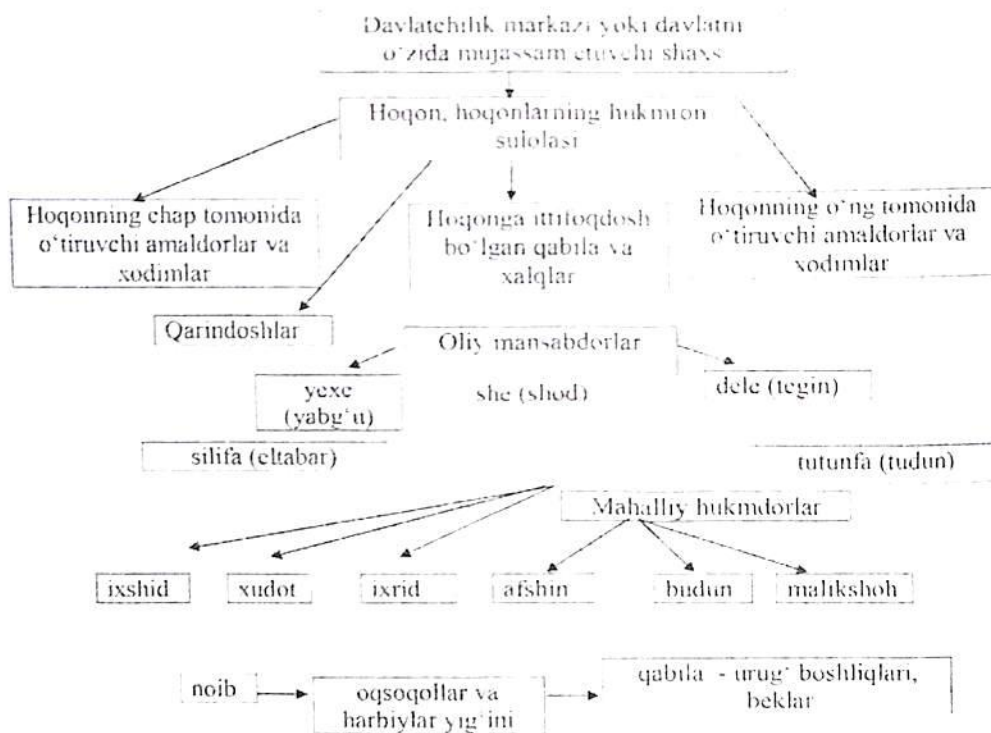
Davlatchilik markazi yoki davlatni o'zida mujassam etuvchi shaxs

Hoqon, hoqonlarning hukmron sulolasi

Hoqonning chap tomonida o'tiruvchi amaldorlar va xodimlar

Hoqonga ittifoqdosh bo'lgan qabila va xalqlar

Hoqonning o'ng tomonida o'tiruvchi amaldorlar va xodimlar

Qarindoshlar

Oliy mansabdorlar

yexe (yabg'u)

she (shod)

dele (tegin)

silifa (eltabar)

tutunfa (tudun)

Mahalliy hukmdorlar

ixshid

xudot

ixrid

afshin

budun

malikshoh

noib

oqsoqollar va harbiylar yig'ini

qabila - urug' boshliqlari, beklar